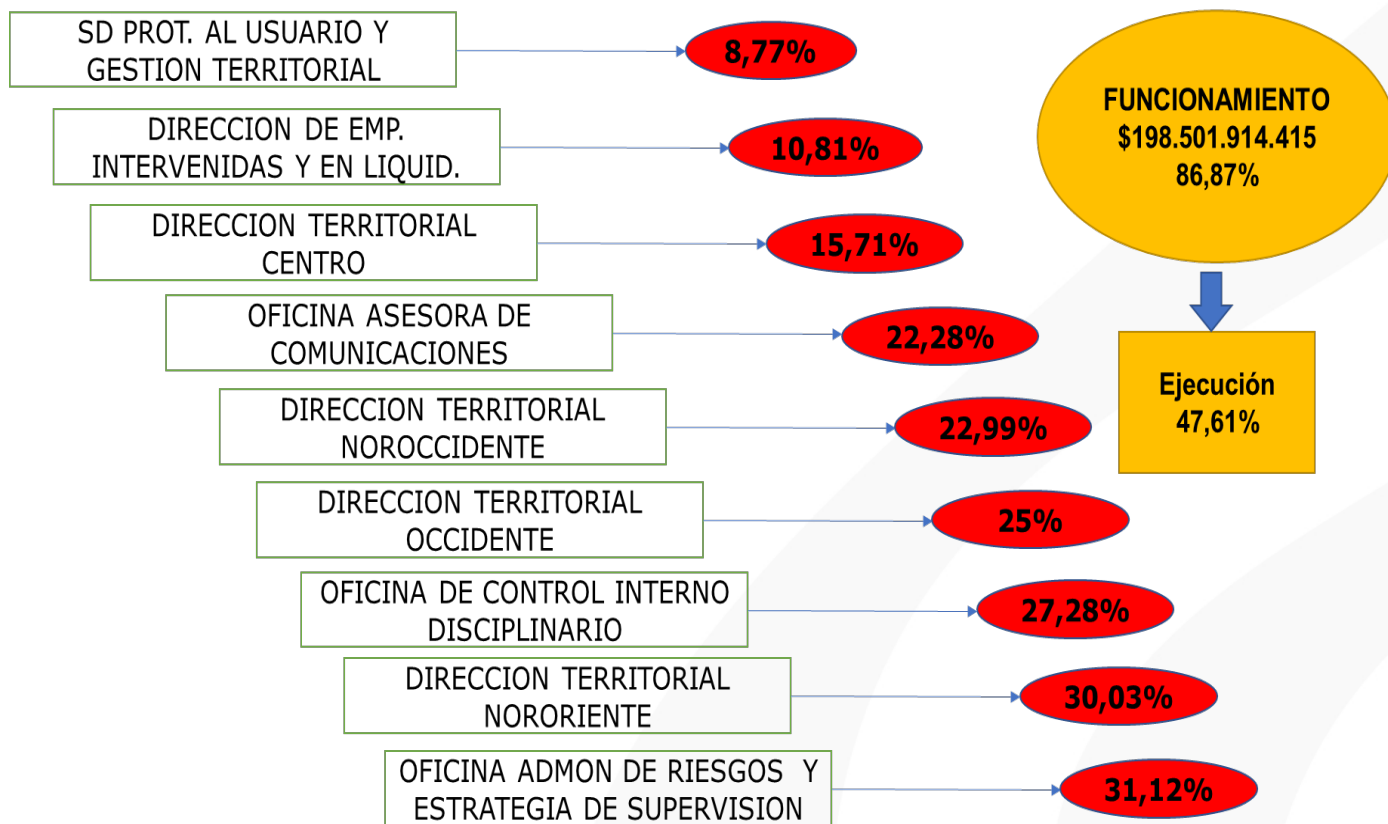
SD PROT. AL USUARIO Y GESTION TERRITORIAL

8,77%

DIRECCION DE EMP. INTERVENIDAS Y EN LIQUID.

10,81%

DIRECCION TERRITORIAL CENTRO

15,71%

OFICINA ASESORA DE COMUNICACIONES

22,28%

DIRECCION TERRITORIAL NOROCCIDENTE

22,99%

DIRECCION TERRITORIAL OCCIDENTE

25%

OFICINA DE CONTROL INTERNO DISCIPLINARIO

27,28%

DIRECCION TERRITORIAL NORORIENTE

30,03%

OFICINA ADMON DE RIESGOS Y ESTRATEGIA DE SUPERVISION

31,12%

FUNCIONAMIENTO
$198.501.914.415
86,87%

Ejecución
47,61%